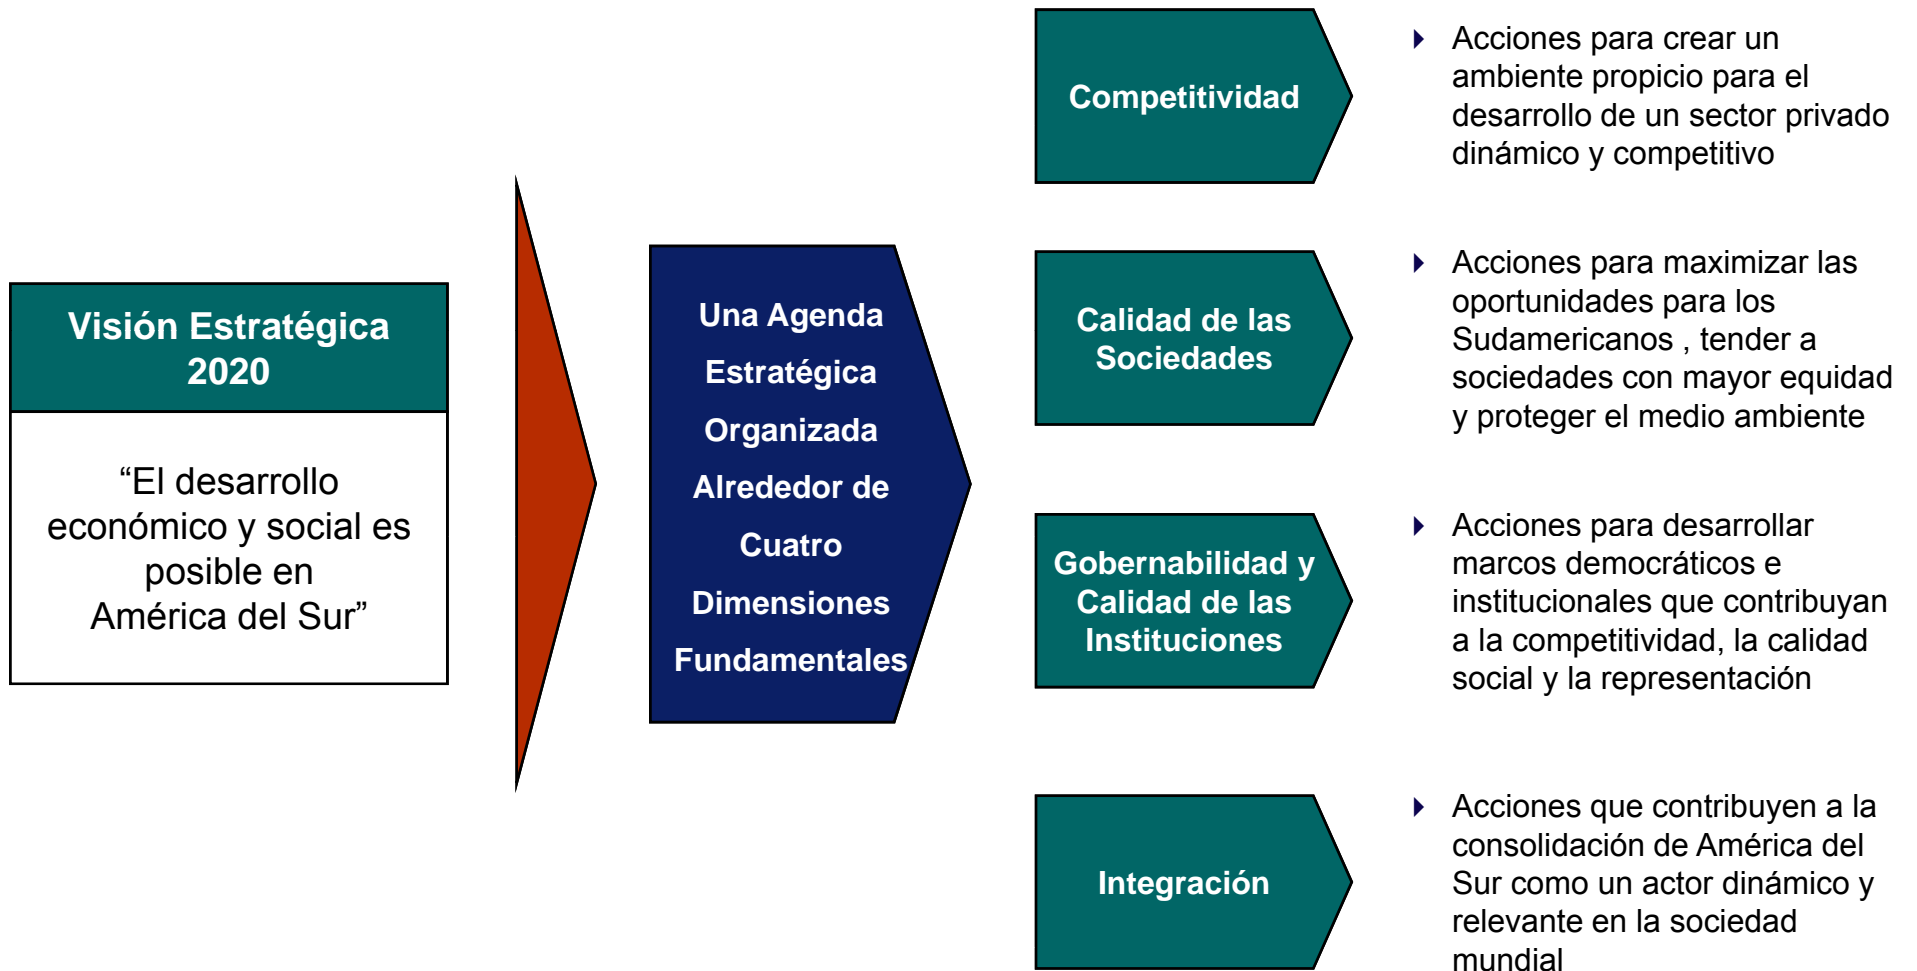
Visión Estratégica 2020

“El desarrollo económico y social es posible en América del Sur”

Una Agenda Estratégica Organizada Alrededor de Cuatro Dimensiones Fundamentales

Competitividad

Acciones para crear un ambiente propicio para el desarrollo de un sector privado dinámico y competitivo

Calidad de las Sociedades

Acciones para maximizar las oportunidades para los Sudamericanos , tender a sociedades con mayor equidad y proteger el medio ambiente

Gobernabilidad y Calidad de las Instituciones

Acciones para desarrollar marcos democráticos e institucionales que contribuyan a la competitividad, la calidad social y la representación

Integración

Acciones que contribuyen a la consolidación de América del Sur como un actor dinámico y relevante en la sociedad mundial